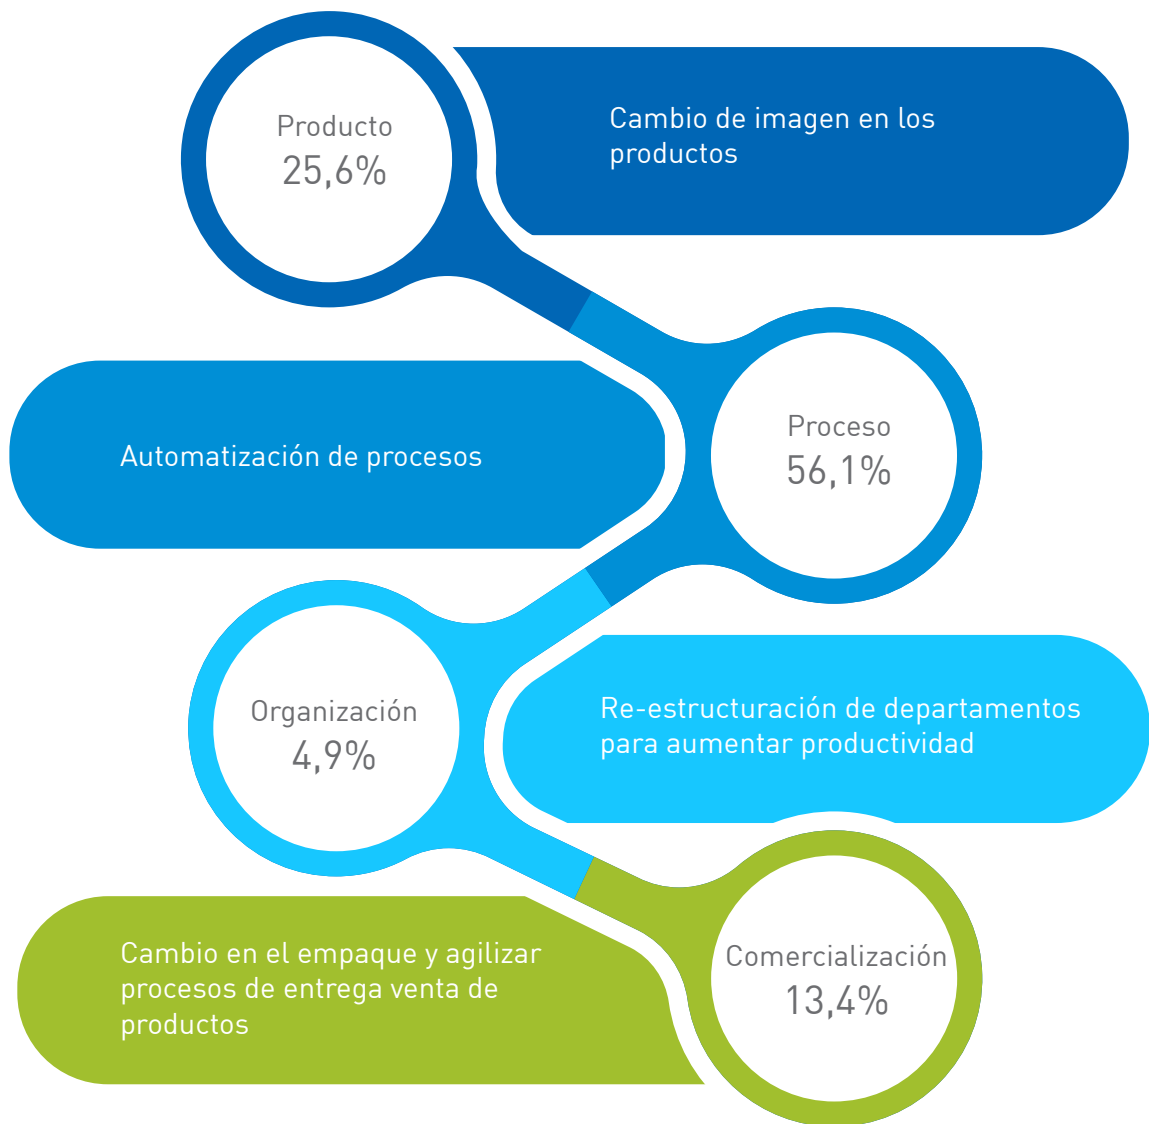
Producto
25,6%

Cambio de imagen en los productos

Automatización de procesos

Proceso
56,1%

Organización
4,9%

Re-estructuración de departamentos para aumentar productividad

Cambio en el empaque y agilizar procesos de entrega venta de productos

Comercialización
13,4%